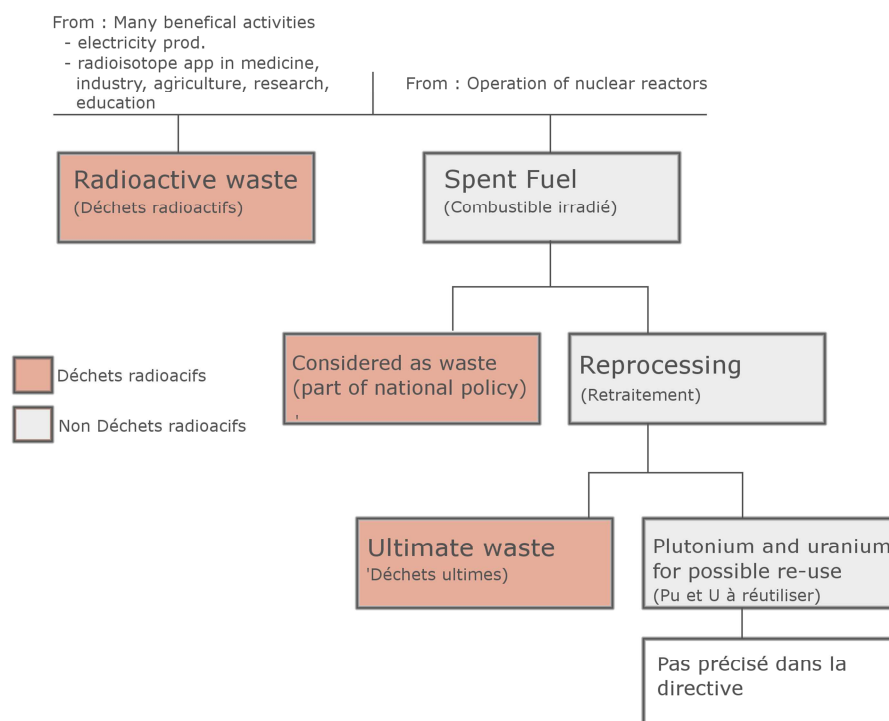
From : Many benefical activities
- electricity prod.
- radioisotope app in medicine, industry, agriculture, research, education

From : Operation of nuclear reactors

Radioactive waste
(Déchets radioactifs)

Spent Fuel
(Combustible irradié)

Déchets radioacifs

Non Déchets radioacifs

Considered as waste
(part of national policy)

Reprocessing
(Retraitement)

Ultimate waste
'Déchets ultimes)

Plutonium and uranium
for possible re-use
(Pu et U à réutiliser)

Pas précisé dans la directive